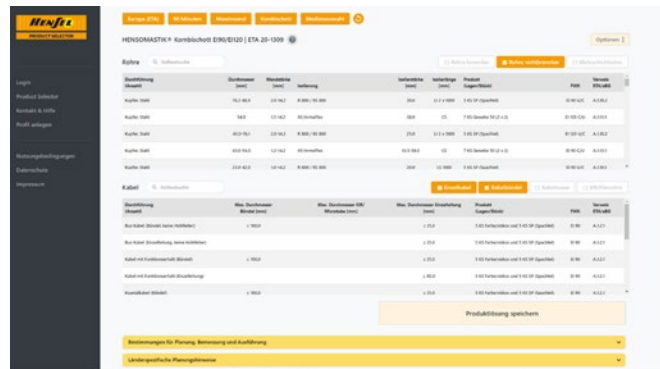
HENSEL
PRODUCT SELECTOR

Login
Product Selector
Kontakt & Hilfe
Profil anlegen

Nutzungsbedingungen
Datenschutz
Impressum

Europa (ETA) | 90 Minuten | Massivwand | Kombischott | Medienauswahl

HENSOMASTIK® Kombischott EI90/EI120 | ETA 20-1309

Optionen

Rohre

Durchführung (Anzahl) | Durchmesser [mm] | Wandstärke [mm] | Isolierung | Isolierstärke [mm] | Isolierlänge [mm] | Produkt (Lagen/Stück) | PWK | Verweis ETA (aBG)
Kupfer, Stahl | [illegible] | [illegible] | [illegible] | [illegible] | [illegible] | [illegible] | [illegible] | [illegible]

Kabel

Durchführung (Anzahl) | Max. Durchmesser Bündel [mm] | Max. Durchmesser EIR/Wärmebau [mm] | Max. Durchmesser Einzelleitung [mm] | Produkt (Lagen/Stück) | PWK | Verweis ETA (aBG)
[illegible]

Produktlösung speichern

Bestimmungen für Planung, Bemessung und Ausführung

Länderspezifische Planungshinweise